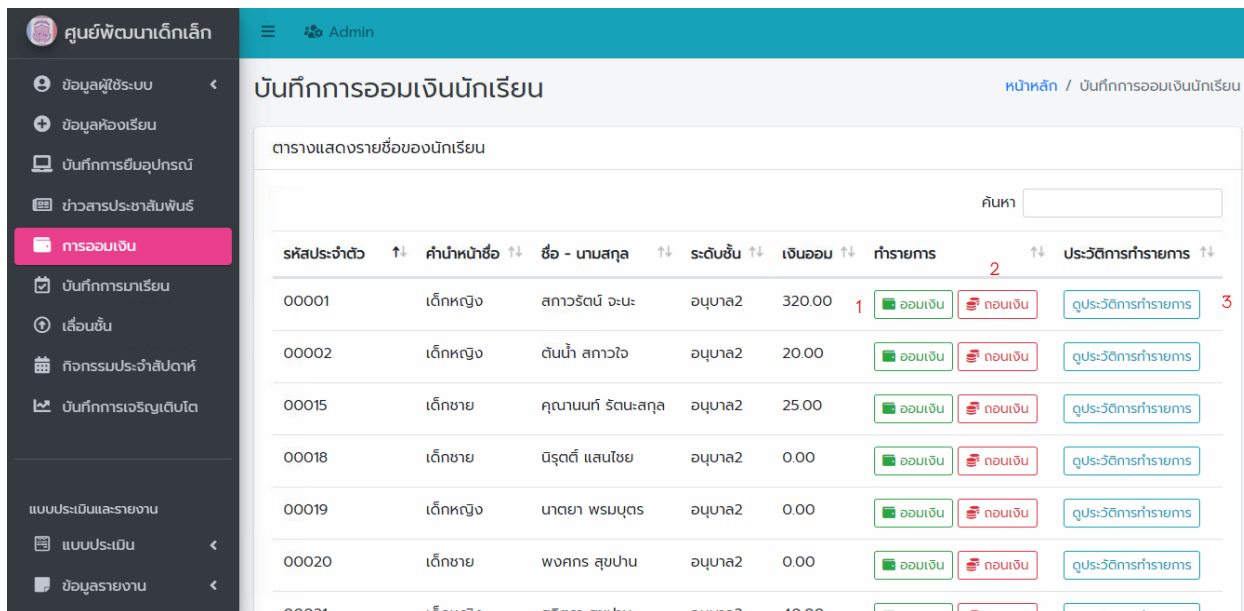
ศูนย์พัฒนาเด็กเล็ก

Admin

ข้อมูลผู้ใช้ระบบ
ข้อมูลห้องเรียน
บันทึกการยืมอุปกรณ์
ข่าวสารประชาสัมพันธ์
การออมเงิน
บันทึกการมาเรียน
เลื่อนชั้น
กิจกรรมประจำสัปดาห์
บันทึกการเจริญเติบโต

แบบประเมินและรายงาน
แบบประเมิน
ข้อมูลรายงาน

บันทึกการออมเงินนักเรียน

หน้าหลัก / บันทึกการออมเงินนักเรียน

ตารางแสดงรายชื่อของนักเรียน

ค้นหา

| รหัสประจำตัว | คำนำหน้าชื่อ | ชื่อ - นามสกุล | ระดับชั้น | เงินออม | ทำรายการ | ประวัติการทำรายการ |
|---|---|---|---|---|---|---|
| 00001 | เด็กหญิง | สกาวรัตน์ จะนะ | อนุบาล2 | 320.00 | 1 ออมเงิน 2 ถอนเงิน | ดูประวัติการทำรายการ 3 |
| 00002 | เด็กหญิง | ต้นน้ำ สกาวใจ | อนุบาล2 | 20.00 | ออมเงิน ถอนเงิน | ดูประวัติการทำรายการ |
| 00015 | เด็กชาย | คุณานนท์ รัตนะสกุล | อนุบาล2 | 25.00 | ออมเงิน ถอนเงิน | ดูประวัติการทำรายการ |
| 00018 | เด็กชาย | นิรุตต์ แสนไชย | อนุบาล2 | 0.00 | ออมเงิน ถอนเงิน | ดูประวัติการทำรายการ |
| 00019 | เด็กหญิง | นาตยา พรมบุตร | อนุบาล2 | 0.00 | ออมเงิน ถอนเงิน | ดูประวัติการทำรายการ |
| 00020 | เด็กชาย | พงศกร สุขปาน | อนุบาล2 | 0.00 | ออมเงิน ถอนเงิน | ดูประวัติการทำรายการ |